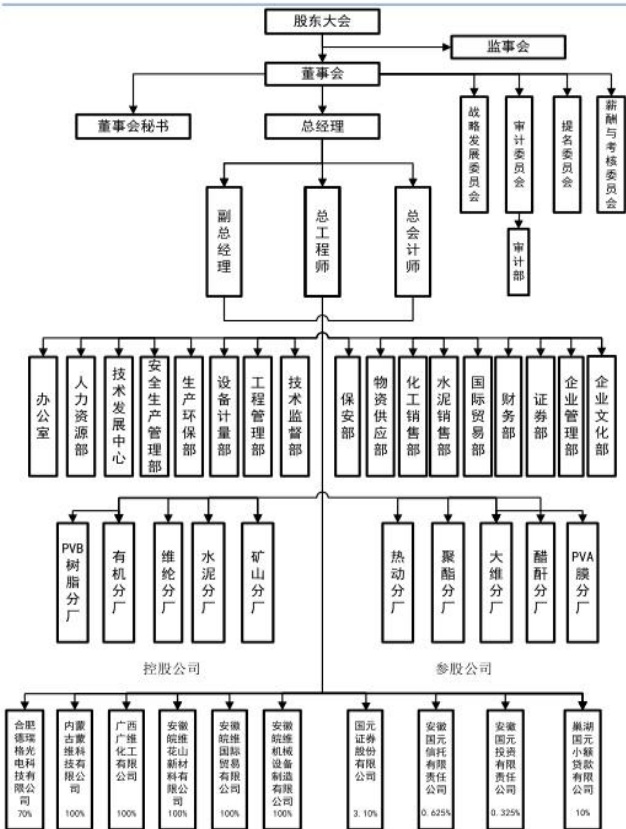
股东大会

监事会

董事会

董事会秘书

总经理

战略发展委员会

审计委员会

审计部

提名委员会

薪酬与考核委员会

副总经理

总工程师

总会计师

办公室

人力资源部

技术发展中心

安全生产管理部

生产环保部

设备计量部

工程管理部

技术监督部

保安部

物资供应部

化工销售部

水泥销售部

国际贸易部

财务部

证券部

企业管理部

企业文化部

PVB树脂分厂

有机分厂

维纶分厂

水泥分厂

矿山分厂

热动分厂

聚酯分厂

大维分厂

醋酐分厂

PVA膜分厂

控股公司

参股公司

合肥德瑞格光电科技有限公司 70%

内蒙古蒙维科技有限公司 100%

广西广维化工有限公司 100%

安徽皖维花山新材料有限公司 100%

安徽皖维国际贸易有限公司 100%

安徽皖维机械设备制造有限公司 100%

国元证券股份有限公司 3.10%

安徽国元信托有限责任公司 0.625%

安徽国元投资有限责任公司 0.325%

巢湖国元小额贷款有限公司 10%